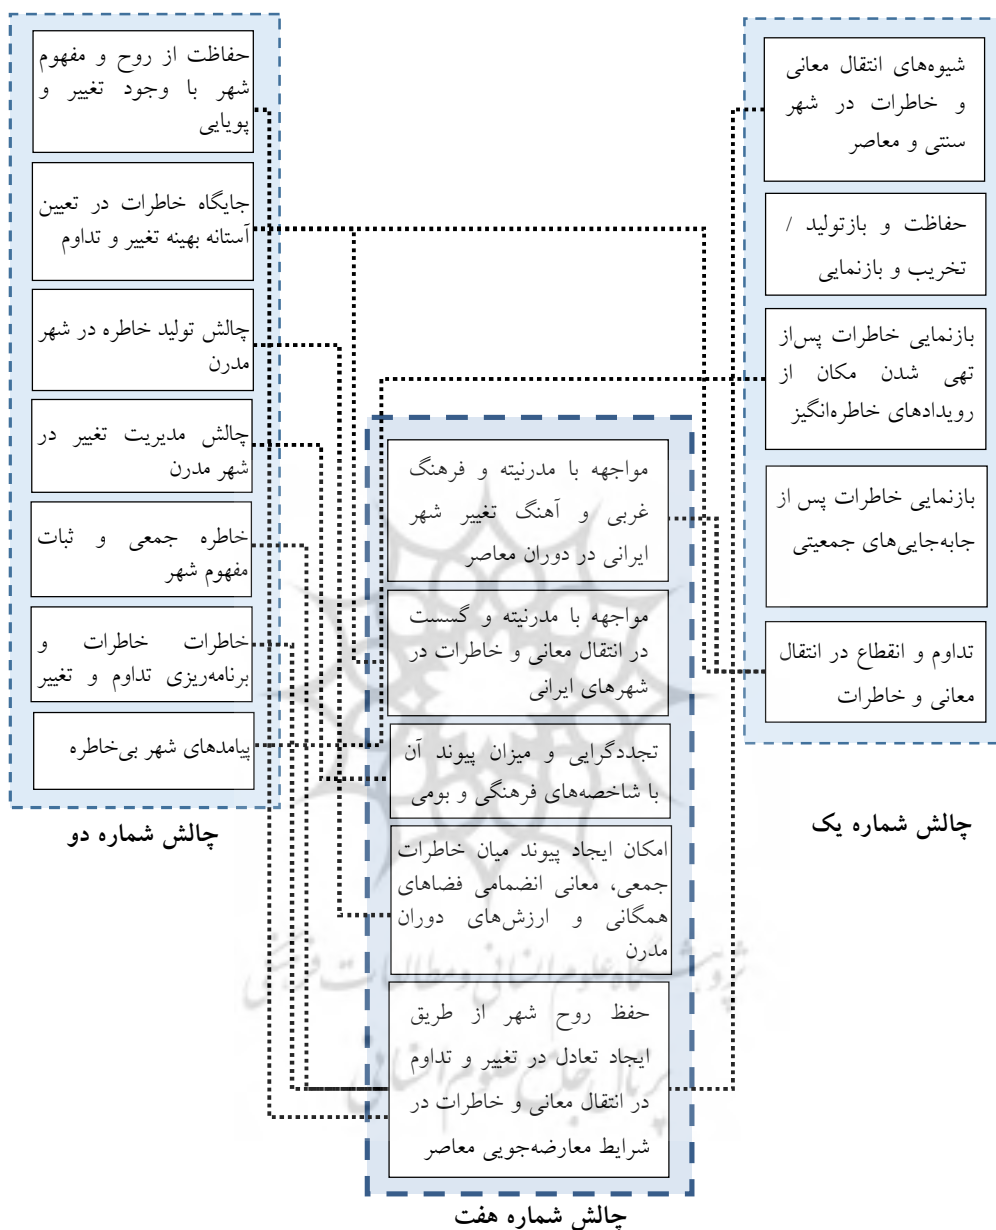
شیوه‌های انتقال معانی و خاطرات در شهر سنتی و معاصر

حفاظت و بازتولید / تخریب و بازنمایی

بازنمایی خاطرات پس‌از تهی شدن مکان از رویدادهای خاطره‌انگیز

بازنمایی خاطرات پس از جابه‌جایی‌های جمعیتی

تداوم و انقطاع در انتقال معانی و خاطرات

چالش شماره یک

مواجهه با مدرنیته و فرهنگ غربی و آهنگ تغییر شهر ایرانی در دوران معاصر

مواجهه با مدرنیته و گسست در انتقال معانی و خاطرات در شهرهای ایرانی

تجددگرایی و میزان پیوند آن با شاخصه‌های فرهنگی و بومی

امکان ایجاد پیوند میان خاطرات جمعی، معانی انضمامی فضاهای همگانی و ارزش‌های دوران مدرن

حفظ روح شهر از طریق ایجاد تعادل در تغییر و تداوم در انتقال معانی و خاطرات در شرایط معارضه‌جویی معاصر

چالش شماره هفت

حفاظت از روح و مفهوم شهر با وجود تغییر و پویایی

جایگاه خاطرات در تعیین آستانه بهینه تغیر و تداوم

چالش تولید خاطره در شهر مدرن

چالش مدیریت تغییر در شهر مدرن

خاطره جمعی و ثبات مفهوم شهر

خاطرات خاطرات و برنامه‌ریزی تداوم و تغییر

پیامدهای شهر بی‌خاطره

چالش شماره دو